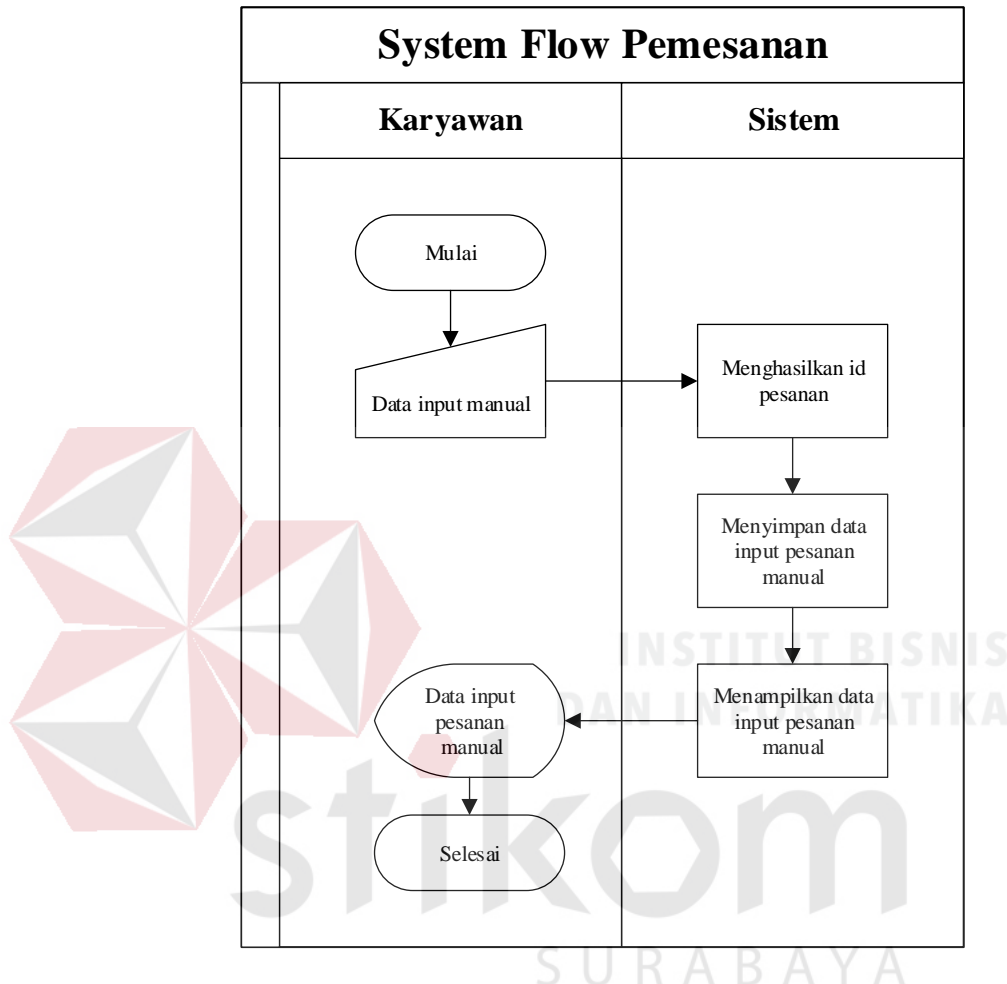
System Flow Pemesanan

Karyawan

Sistem

Mulai

Data input manual

Menghasilkan id pesanan

Menyimpan data input pesanan manual

Menampilkan data input pesanan manual

Data input pesanan manual

Selesai

INSTITUT BISNIS DAN INFORMATIKA

stikom

SURABAYA